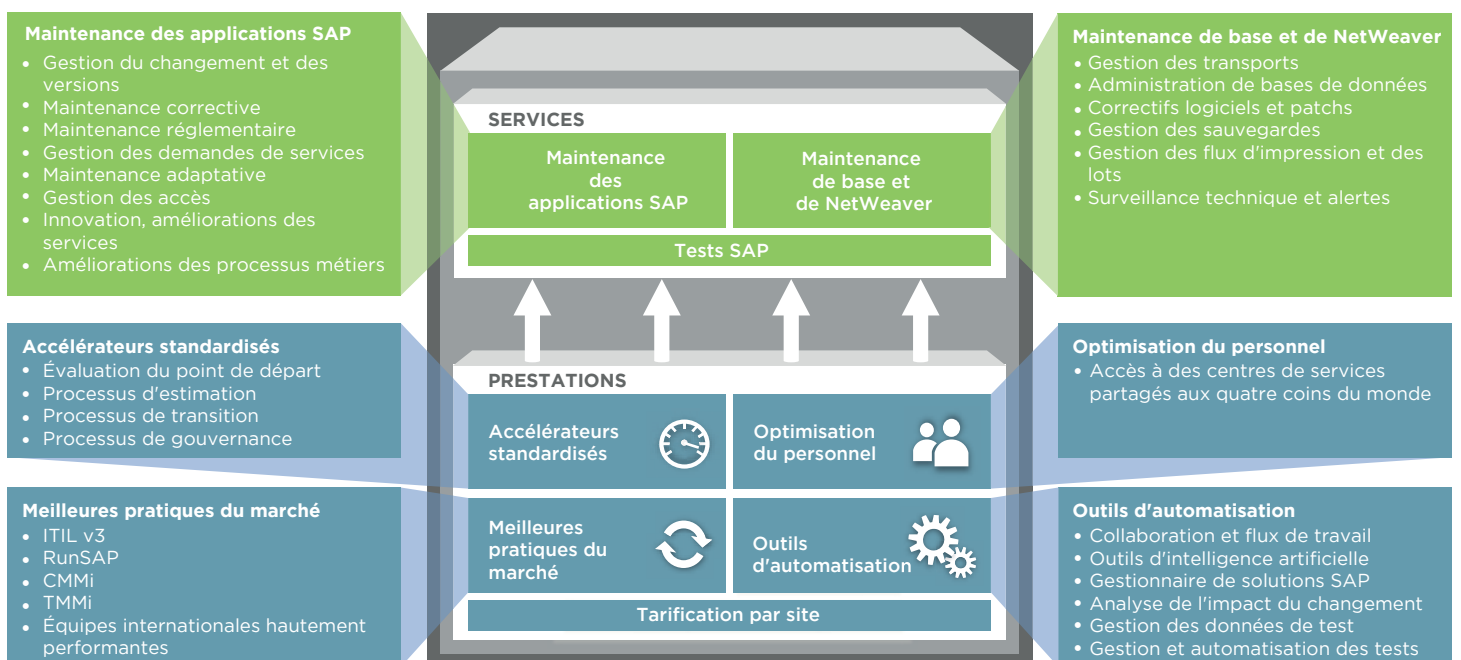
Maintenance des applications SAP
• Gestion du changement et des versions
• Maintenance corrective
• Maintenance réglementaire
• Gestion des demandes de services
• Maintenance adaptative
• Gestion des accès
• Innovation, améliorations des services
• Améliorations des processus métiers

Accélérateurs standardisés
• Évaluation du point de départ
• Processus d'estimation
• Processus de transition
• Processus de gouvernance

Meilleures pratiques du marché
• ITIL v3
• RunSAP
• CMMi
• TMMi
• Équipes internationales hautement performantes

SERVICES

Maintenance des applications SAP

Maintenance de base et de NetWeaver

Tests SAP

PRESTATIONS

Accélérateurs standardisés

Optimisation du personnel

Meilleures pratiques du marché

Outils d'automatisation

Tarification par site

Maintenance de base et de NetWeaver
• Gestion des transports
• Administration de bases de données
• Correctifs logiciels et patchs
• Gestion des sauvegardes
• Gestion des flux d'impression et des lots
• Surveillance technique et alertes

Optimisation du personnel
• Accès à des centres de services partagés aux quatre coins du monde

Outils d'automatisation
• Collaboration et flux de travail
• Outils d'intelligence artificielle
• Gestionnaire de solutions SAP
• Analyse de l'impact du changement
• Gestion des données de test
• Gestion et automatisation des tests